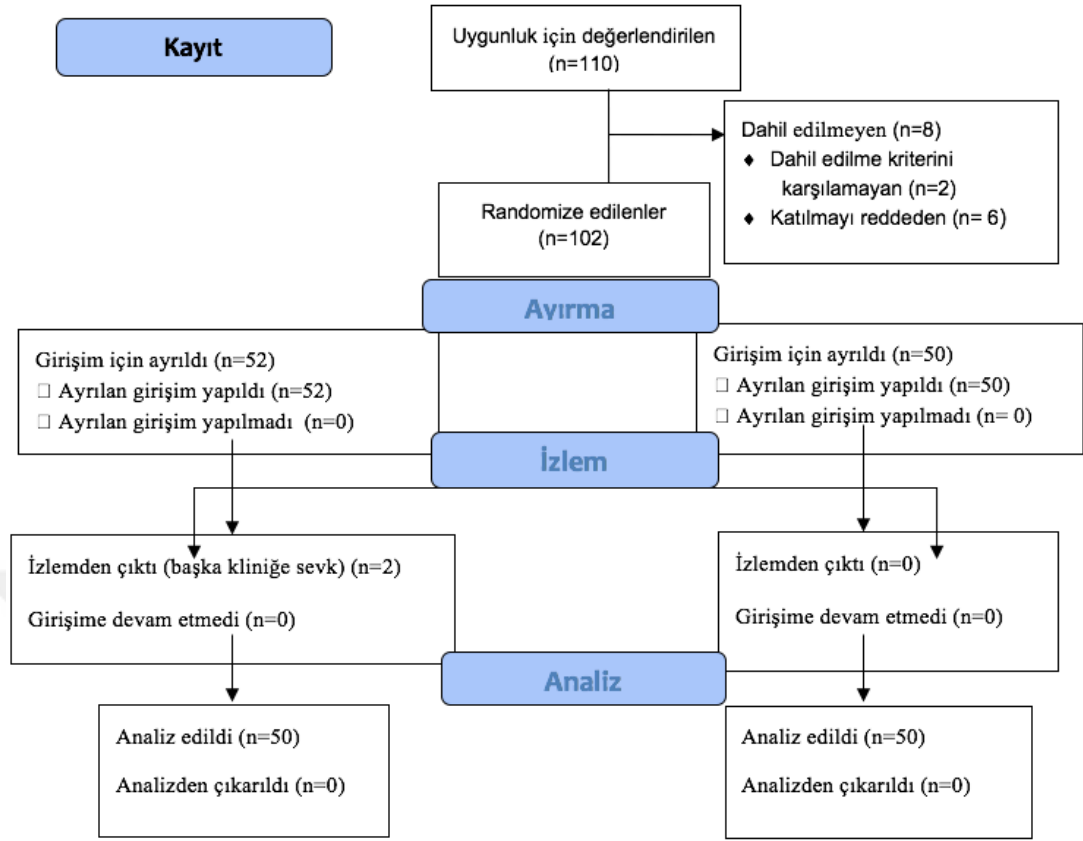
Kayıt

Uygunluk için değerlendirilen (n=110)

Dahil edilmeyen (n=8)
♦ Dahil edilme kriterini karşılamayan (n=2)
♦ Katılmayı reddeden (n= 6)

Randomize edilenler (n=102)

Ayırma

Girişim için ayrıldı (n=52)
☐ Ayrılan girişim yapıldı (n=52)
☐ Ayrılan girişim yapılmadı (n=0)

Girişim için ayrıldı (n=50)
☐ Ayrılan girişim yapıldı (n=50)
☐ Ayrılan girişim yapılmadı (n= 0)

İzlem

İzlemden çıktı (başka kliniğe sevk) (n=2)

Girişime devam etmedi (n=0)

İzlemden çıktı (n=0)

Girişime devam etmedi (n=0)

Analiz

Analiz edildi (n=50)

Analizden çıkarıldı (n=0)

Analiz edildi (n=50)

Analizden çıkarıldı (n=0)